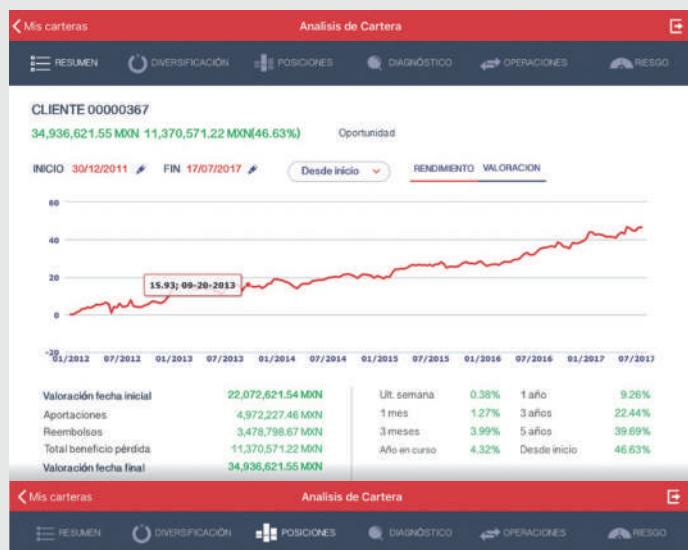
Mis carteras    Analisis de Cartera

RESUMEN    DIVERSIFICACIÓN    POSICIONES    DIAGNÓSTICO    OPERACIONES    RIESGO

CLIENTE 00000367

34,936,621.55 MXN 11,370,571.22 MXN(46.63%)    Oportunidad

INICIO 30/12/2011    FIN 17/07/2017    Desde inicio    RENDIMIENTO    VALORACION

60
40
20
0
-20

15.93; 09-20-2013

01/2012  07/2012  01/2013  07/2013  01/2014  07/2014  01/2015  07/2015  01/2016  07/2016  01/2017  07/2017

| | |
|---|---|
| Valoración fecha inicial | 22,072,621.54 MXN |
| Aportaciones | 4,972,227.46 MXN |
| Reembolsos | 3,478,798.67 MXN |
| Total beneficio pérdida | 11,370,571.22 MXN |
| Valoración fecha final | 34,936,621.55 MXN |

| | | | |
|---|---|---|---|
| Ult. semana | 0.38% | 1 año | 9.26% |
| 1 mes | 1.27% | 3 años | 22.44% |
| 3 meses | 3.99% | 5 años | 39.69% |
| Año en curso | 4.32% | Desde inicio | 46.63% |

Mis carteras    Analisis de Cartera

RESUMEN    DIVERSIFICACIÓN    POSICIONES    DIAGNÓSTICO    OPERACIONES    RIESGO